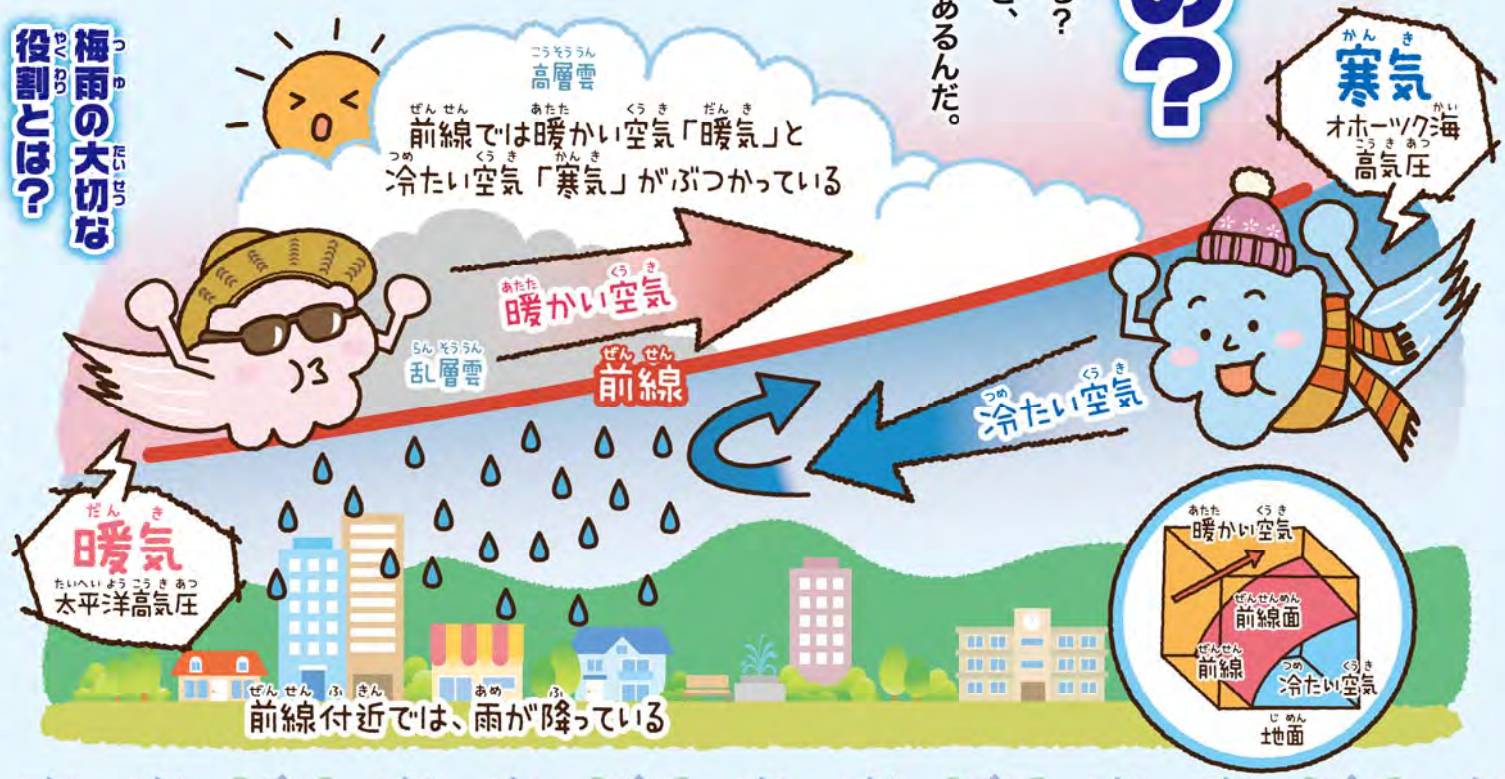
梅雨の大切な役割とは?

る?
と、
あるんだ。

の?

高層雲
前線では暖かい空気「暖気」と冷たい空気「寒気」がぶつかっている

寒気
オホーツク海高気圧

暖かい空気
乱層雲
前線
冷たい空気

暖気
太平洋高気圧

暖かい空気
前線面
前線
冷たい空気
地面

前線付近では、雨が降っている